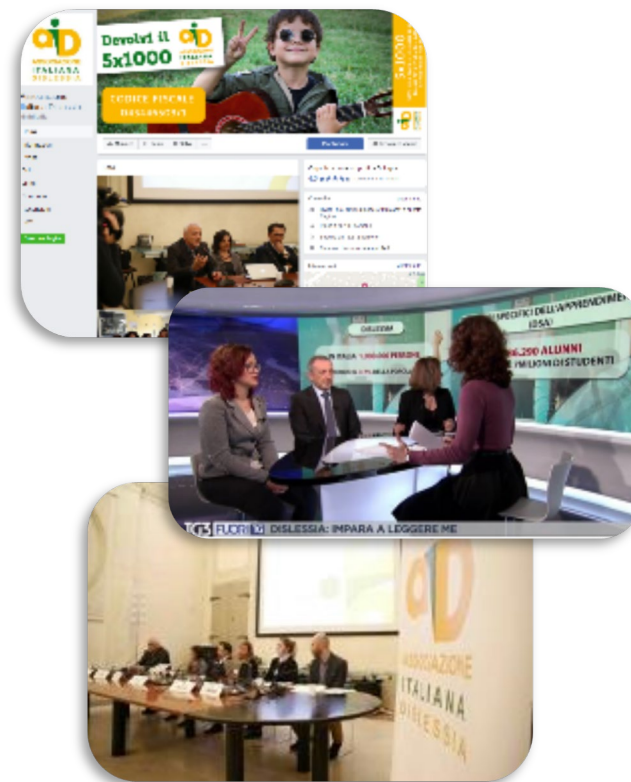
AID ASSOCIAZIONE ITALIANA DISLESSIA

Devolvi il 5x1000

AID

CODICE FISCALE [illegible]

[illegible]

DISLESSIA

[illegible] SPECIFICI DELL'APPRENDIMENTO (DSA)

IN ITALIA 1.900.000 PERSONE

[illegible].290 ALUNNI

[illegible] MILIONI DI STUDENTI

TG3 FUORI TG DISLESSIA: IMPARA A LEGGERE ME

AID ASSOCIAZIONE ITALIANA DISLESSIA